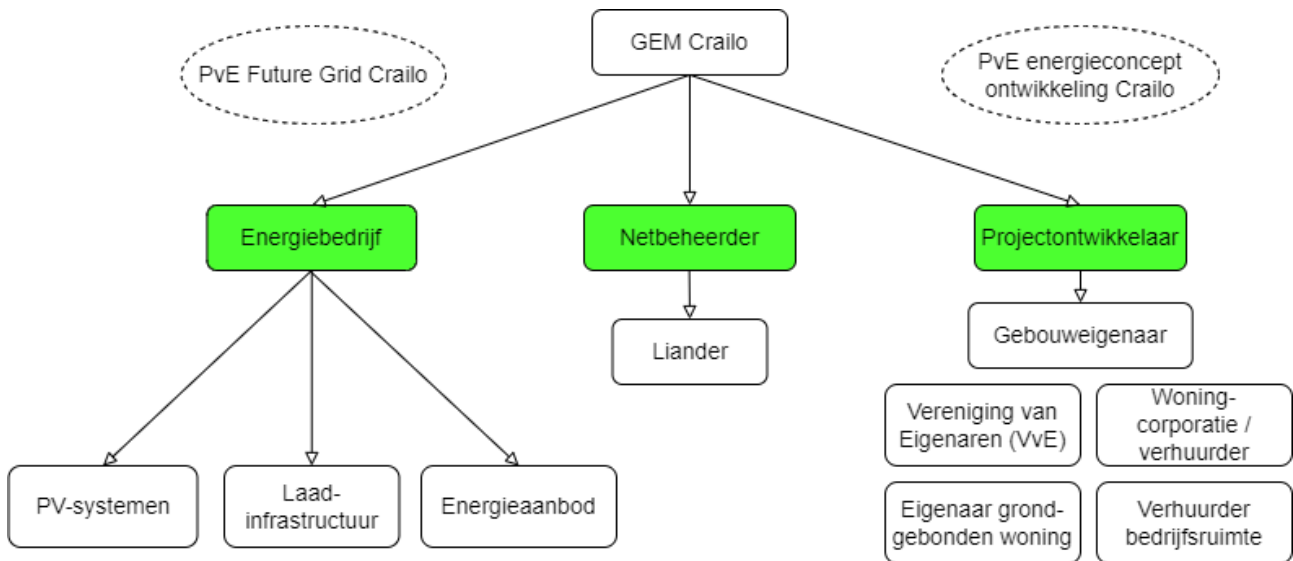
GEM Crailo

PvE Future Grid Crailo

PvE energieconcept ontwikkeling Crailo

Energiebedrijf

Netbeheerder

Projectontwikkelaar

Liander

Gebouweigenaar

Vereniging van Eigenaren (VvE)

Woning-corporatie / verhuurder

Eigenaar grond-gebonden woning

Verhuurder bedrijfsruimte

PV-systemen

Laad-infrastructuur

Energieaanbod